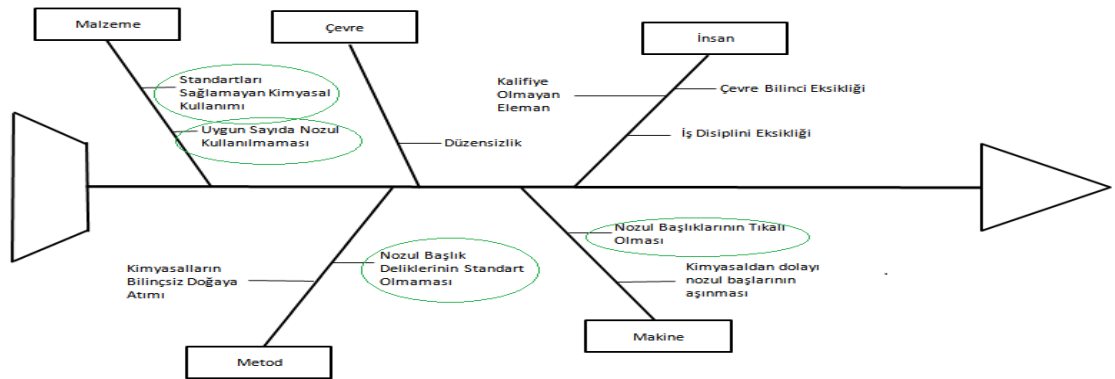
Malzeme

Çevre

İnsan

Standartları Sağlamayan Kimyasal Kullanımı

Uygun Sayıda Nozul Kullanılmaması

Düzensizlik

Kalifiye Olmayan Eleman

Çevre Bilinci Eksikliği

İş Disiplini Eksikliği

Nozul Başlıklarının Tıkalı Olması

Kimyasaldan dolayı nozul başlarının aşınması

Kimyasalların Bilinçsiz Doğaya Atımı

Nozul Başlık Deliklerinin Standart Olmaması

Metod

Makine